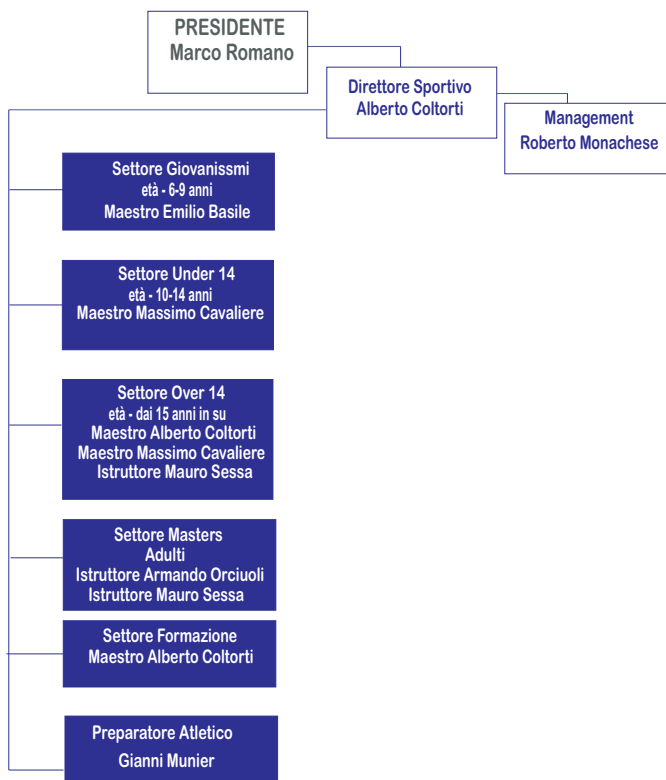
PRESIDENTE
Marco Romano

Direttore Sportivo
Alberto Coltorti

Management
Roberto Monachese

Settore Giovanissmi
età - 6-9 anni
Maestro Emilio Basile

Settore Under 14
età - 10-14 anni
Maestro Massimo Cavaliere

Settore Over 14
età - dai 15 anni in su
Maestro Alberto Coltorti
Maestro Massimo Cavaliere
Istruttore Mauro Sessa

Settore Masters
Adulti
Istruttore Armando Orciuoli
Istruttore Mauro Sessa

Settore Formazione
Maestro Alberto Coltorti

Preparatore Atletico
Gianni Munier